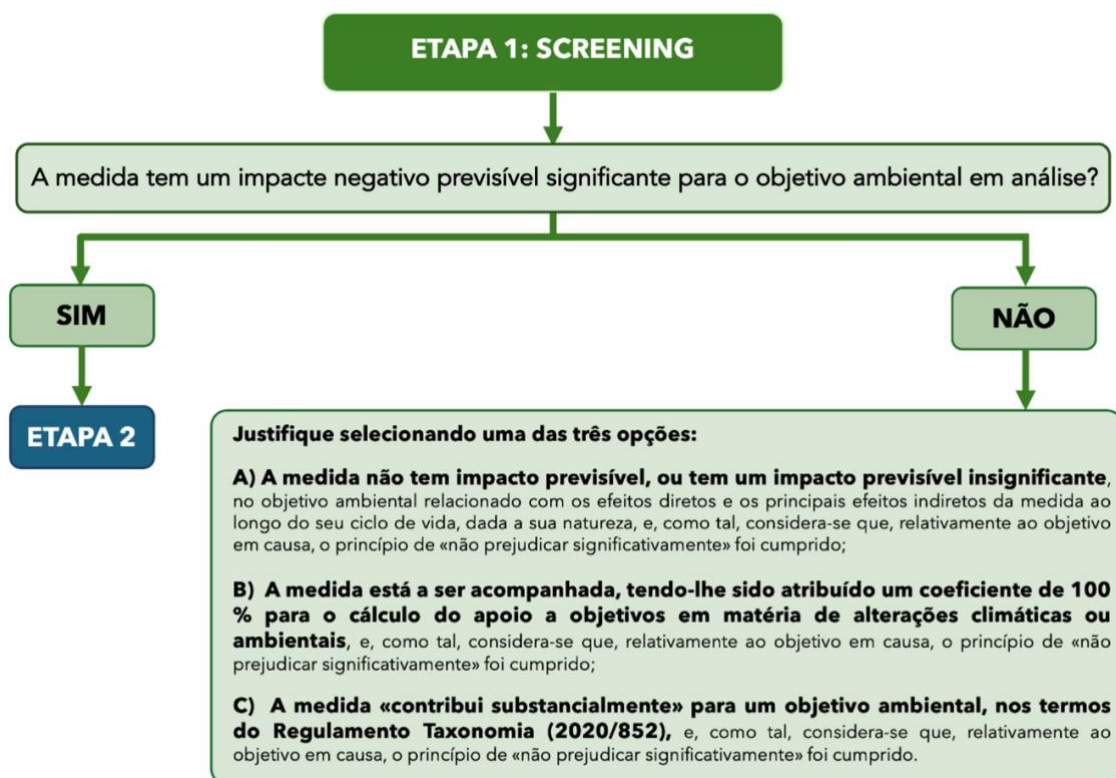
ETAPA 1: SCREENING

A medida tem um impacte negativo previsível significante para o objetivo ambiental em análise?

SIM

NÃO

ETAPA 2

Justifique selecionando uma das três opções:

A) A medida não tem impacto previsível, ou tem um impacto previsível insignificante, no objetivo ambiental relacionado com os efeitos diretos e os principais efeitos indiretos da medida ao longo do seu ciclo de vida, dada a sua natureza, e, como tal, considera-se que, relativamente ao objetivo em causa, o princípio de «não prejudicar significativamente» foi cumprido;

B) A medida está a ser acompanhada, tendo-lhe sido atribuído um coeficiente de 100 % para o cálculo do apoio a objetivos em matéria de alterações climáticas ou ambientais, e, como tal, considera-se que, relativamente ao objetivo em causa, o princípio de «não prejudicar significativamente» foi cumprido;

C) A medida «contribui substancialmente» para um objetivo ambiental, nos termos do Regulamento Taxonomia (2020/852), e, como tal, considera-se que, relativamente ao objetivo em causa, o princípio de «não prejudicar significativamente» foi cumprido.